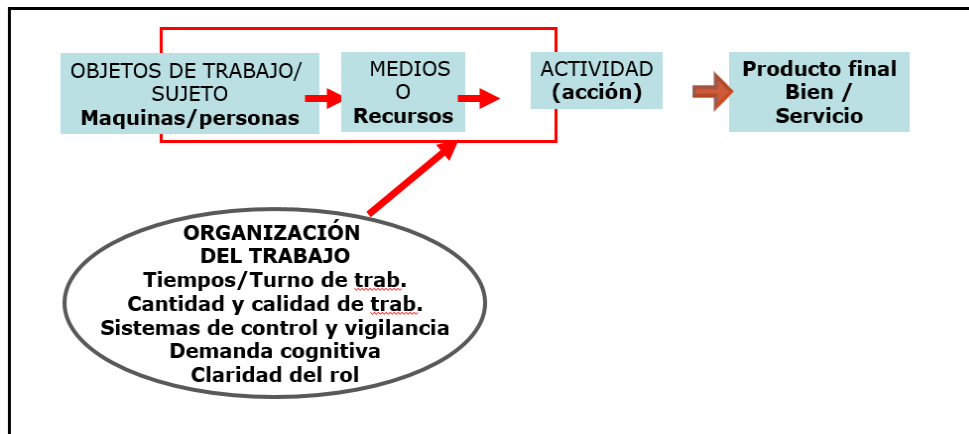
OBJETOS DE TRABAJO/ SUJETO
Maquinas/personas

MEDIOS
O
Recursos

ACTIVIDAD
(acción)

Producto final
Bien /
Servicio

ORGANIZACIÓN
DEL TRABAJO
Tiempos/Turno de trab.
Cantidad y calidad de trab.
Sistemas de control y vigilancia
Demanda cognitiva
Claridad del rol